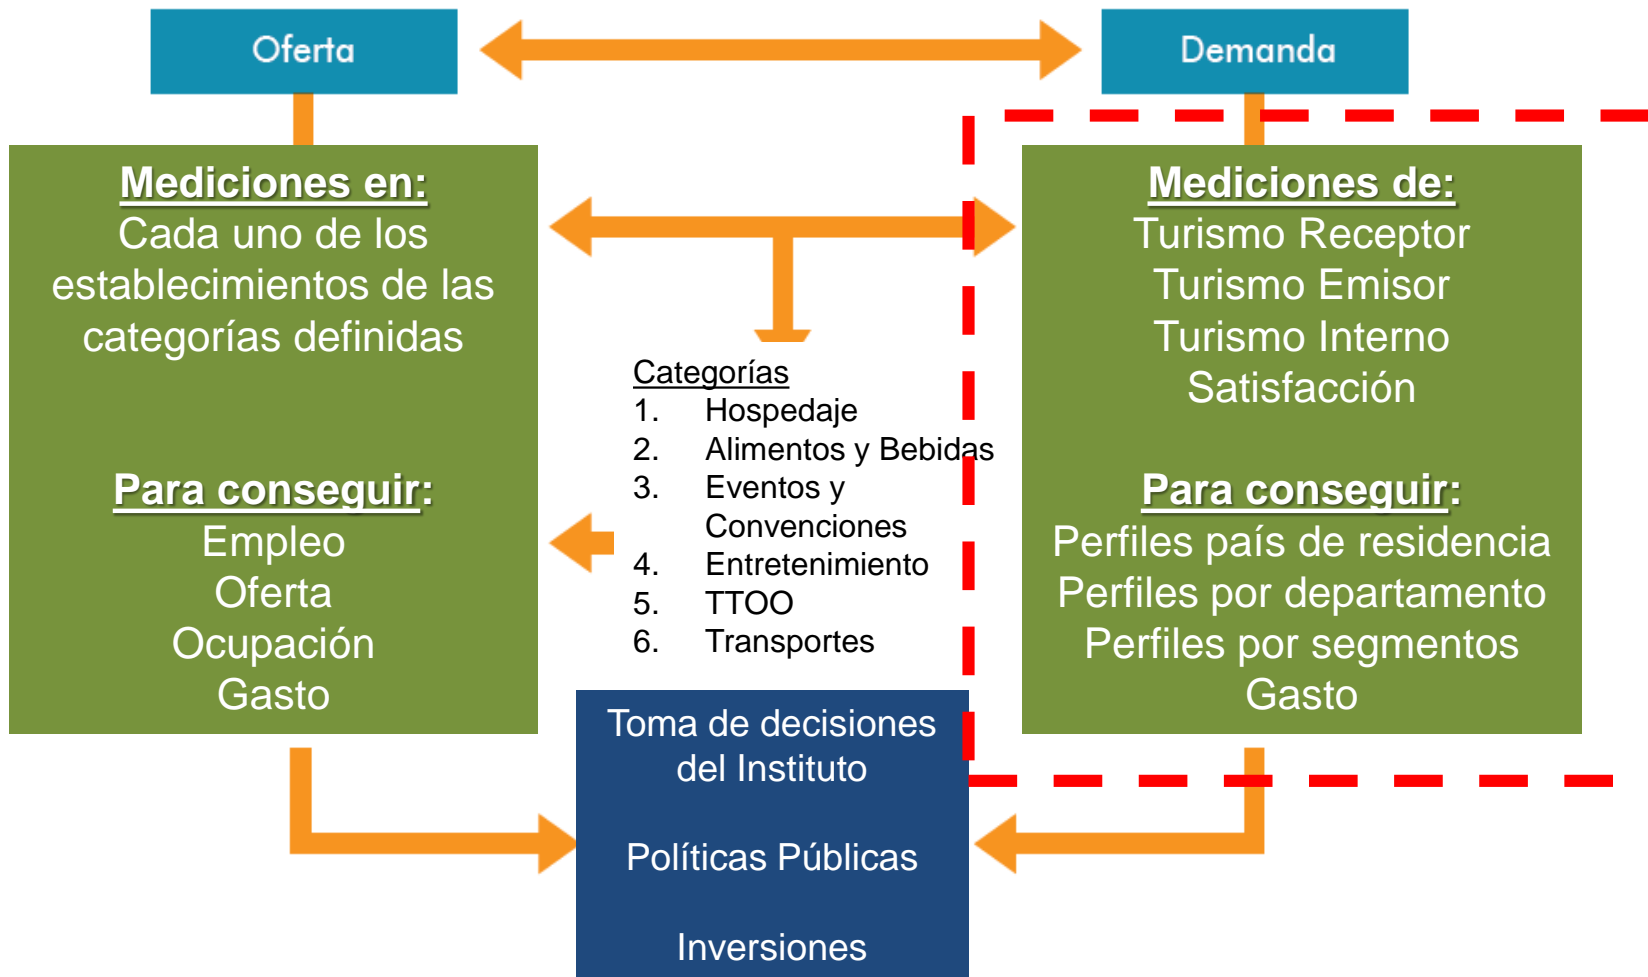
Oferta

Demanda

Mediciones en:
Cada uno de los establecimientos de las categorías definidas

Para conseguir:
Empleo
Oferta
Ocupación
Gasto

Categorías
1. Hospedaje
2. Alimentos y Bebidas
3. Eventos y Convenciones
4. Entretenimiento
5. TTOO
6. Transportes

Mediciones de:
Turismo Receptor
Turismo Emisor
Turismo Interno
Satisfacción

Para conseguir:
Perfiles país de residencia
Perfiles por departamento
Perfiles por segmentos
Gasto

Toma de decisiones del Instituto

Políticas Públicas

Inversiones